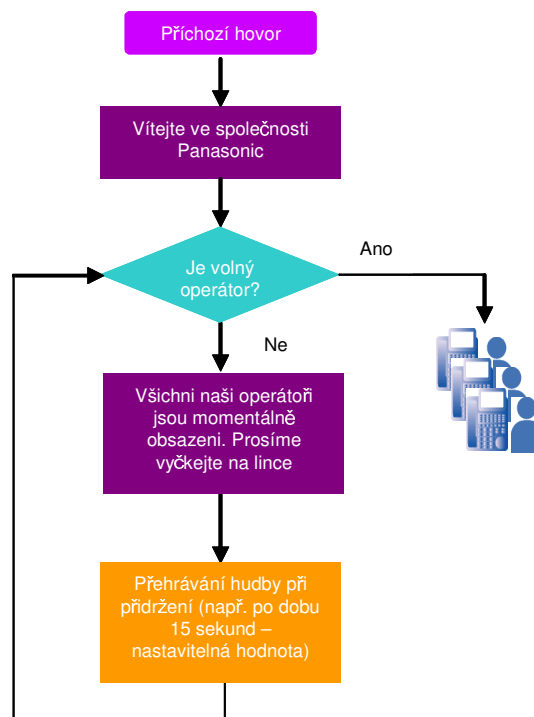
Příchozí hovor

Vítejte ve společnosti Panasonic

Je volný operátor?

Ano

Ne

Všichni naši operátoři jsou momentálně obsazeni. Prosíme vyčkejte na lince

Přehrávání hudby při přidržení (např. po dobu 15 sekund – nastavitelná hodnota)